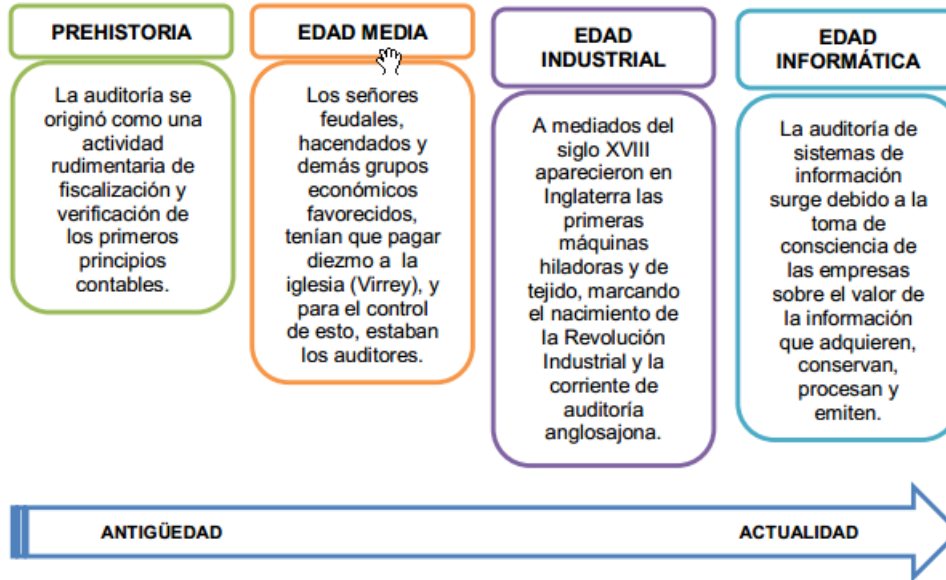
PREHISTORIA

La auditoría se originó como una actividad rudimentaria de fiscalización y verificación de los primeros principios contables.

EDAD MEDIA

Los señores feudales, hacendados y demás grupos económicos favorecidos, tenían que pagar diezmo a la iglesia (Virrey), y para el control de esto, estaban los auditores.

EDAD INDUSTRIAL

A mediados del siglo XVIII aparecieron en Inglaterra las primeras máquinas hiladoras y de tejido, marcando el nacimiento de la Revolución Industrial y la corriente de auditoría anglosajona.

EDAD INFORMÁTICA

La auditoría de sistemas de información surge debido a la toma de consciencia de las empresas sobre el valor de la información que adquieren, conservan, procesan y emiten.

ANTIGÜEDAD

ACTUALIDAD